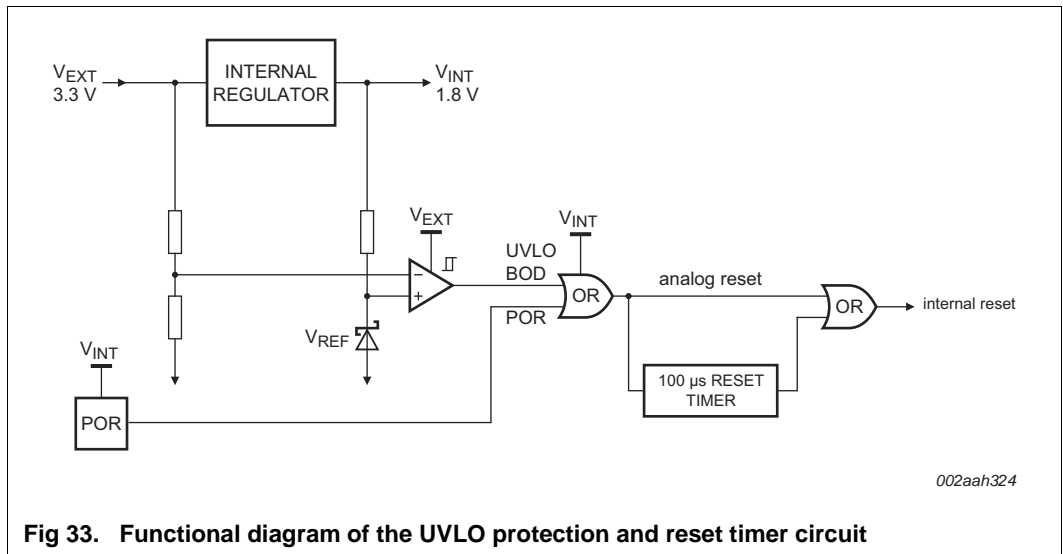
$V_{EXT}$
3.3 V

INTERNAL REGULATOR

$V_{INT}$
1.8 V

$V_{EXT}$

$V_{INT}$

UVLO
BOD

−
+

OR

analog reset

OR

internal reset

POR

$V_{REF}$

$V_{INT}$

POR

100 µs RESET TIMER

002aah324

Fig 33. Functional diagram of the UVLO protection and reset timer circuit